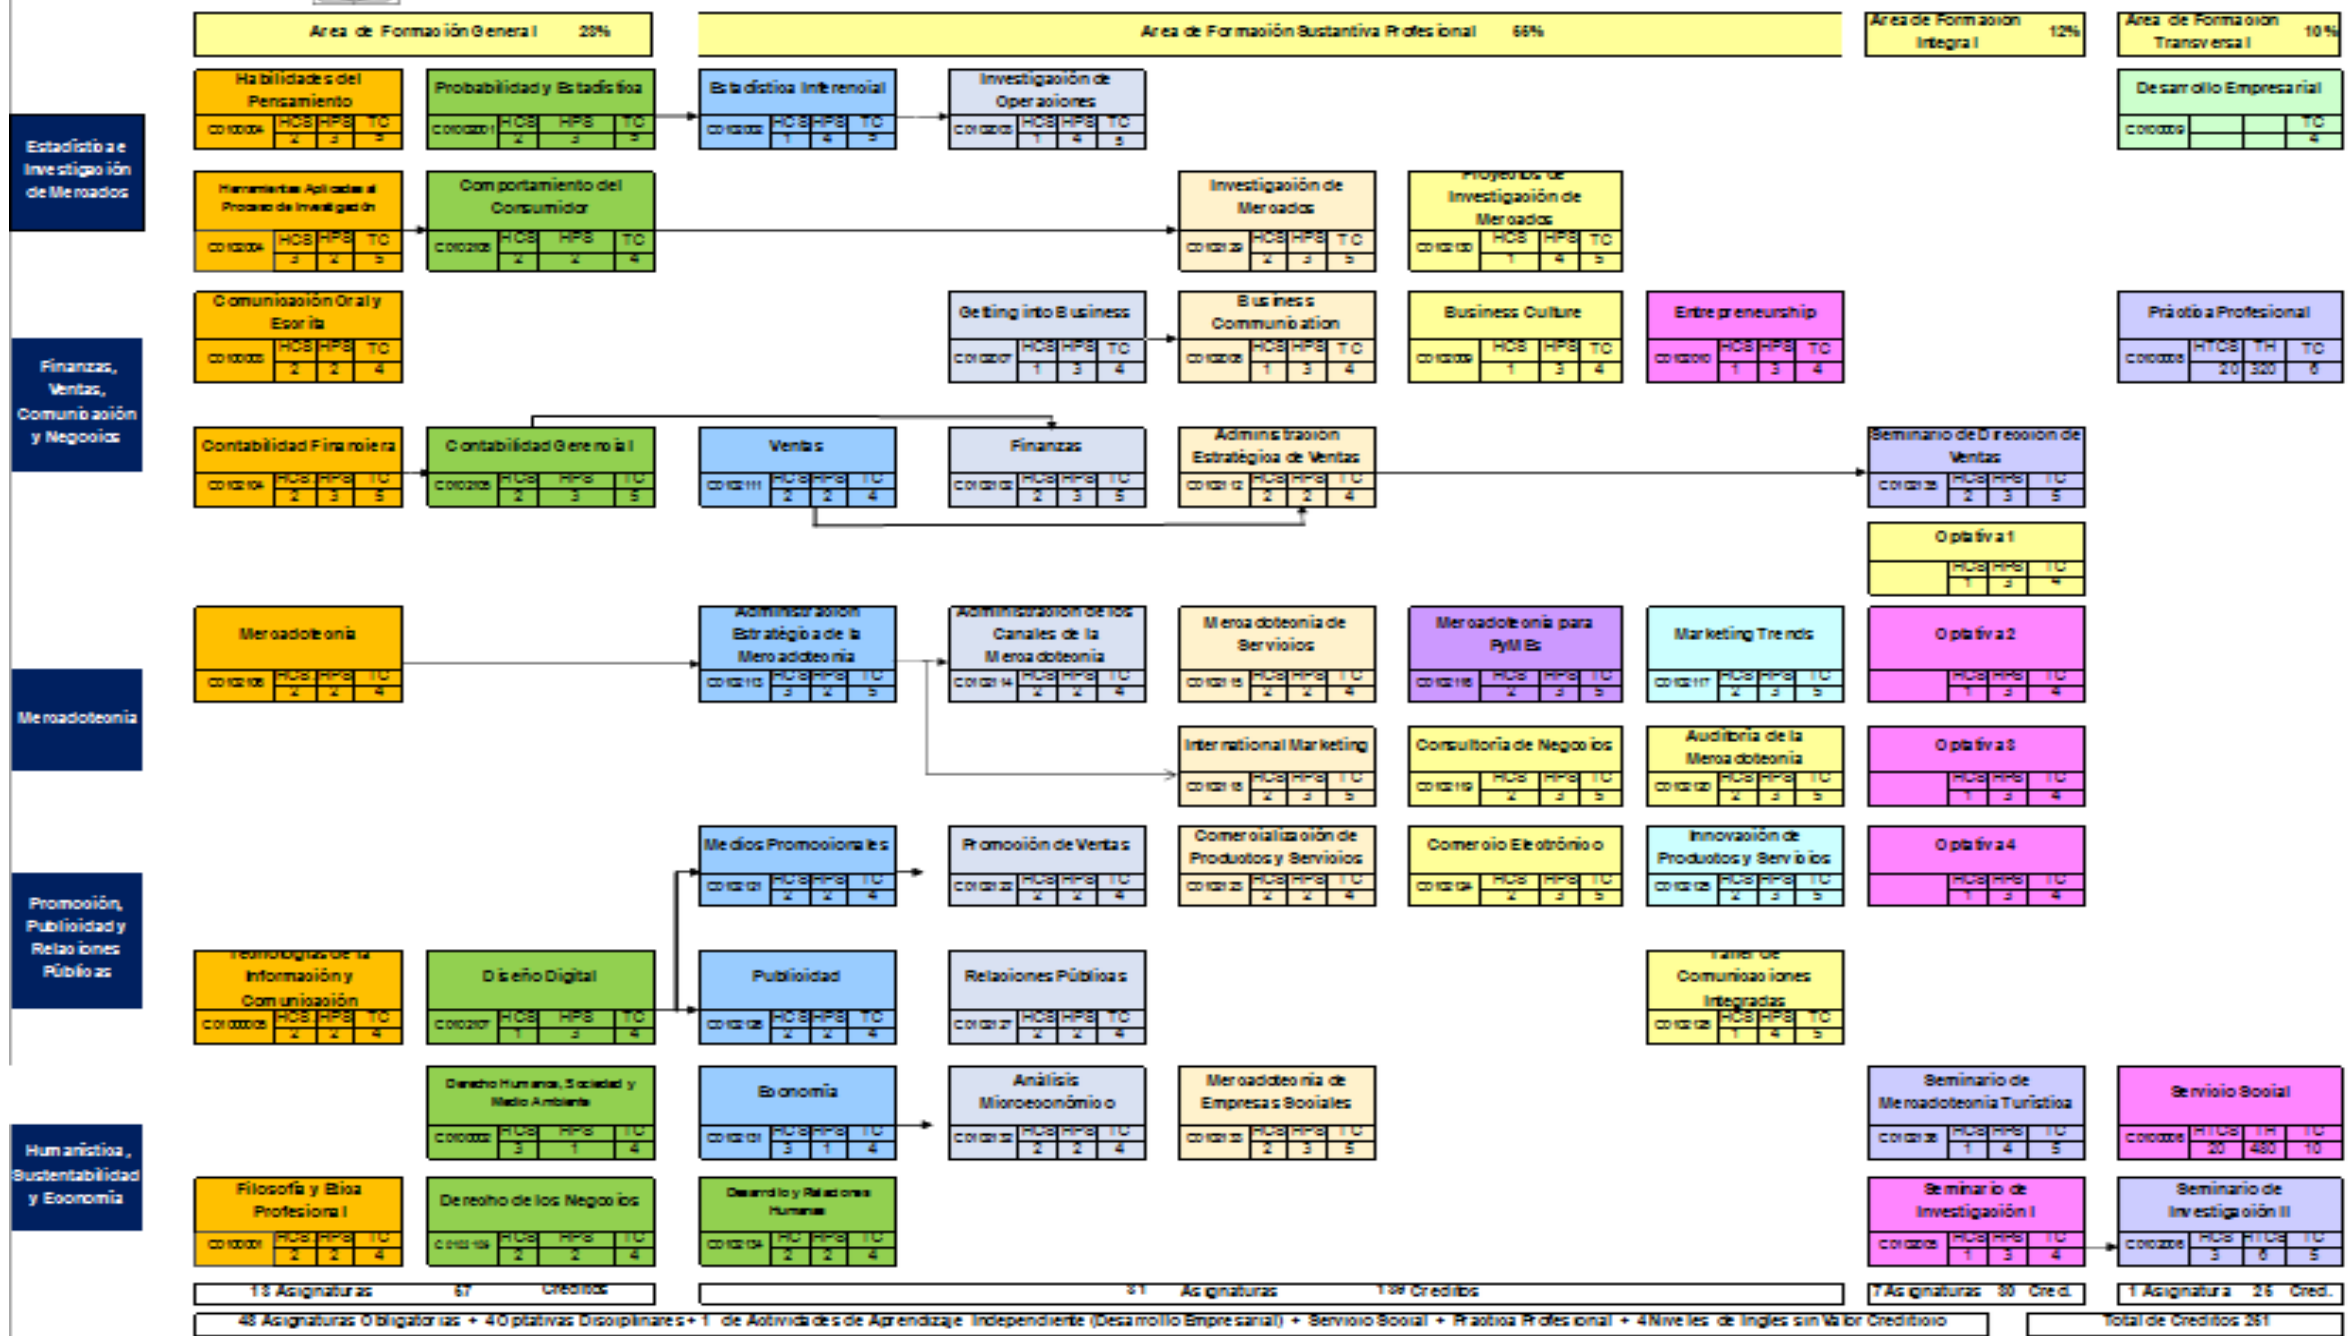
Area de Formación General 28%

Area de Formación Sustantiva Profesional 65%

Area de Formación Integral 12%

Area de Formación Transversal 10%

Estadística e Investigación de Mercados

Finanzas, Ventas, Comunicación y Negocios

Mercadotecnia

Promoción, Publicidad y Relaciones Públicas

Humanística, Sustentabilidad y Economía

Habilidades del Pensamiento
CO10004 HCS 2 HPS 3 TC 5

Probabilidad y Estadística
CO102201 HCS 2 HPS 3 TC 5

Estadística Inferencial
CO10202 HCS 1 HPS 4 TC 5

Investigación de Operaciones
CO10203 HCS 1 HPS 4 TC 5

Desarrollo Empresarial
CO10009 TC 4

Herramientas Aplicadas al Proceso de Investigación
CO10204 HCS 3 HPS 2 TC 5

Comportamiento del Consumidor
CO10205 HCS 2 HPS 2 TC 4

Investigación de Mercados
CO10129 HCS 2 HPS 3 TC 5

Proyectos de Investigación de Mercados
CO10130 HCS 1 HPS 4 TC 5

Comunicación Oral y Escrita
CO10005 HCS 2 HPS 2 TC 4

Getting into Business
CO10207 HCS 1 HPS 3 TC 4

Business Communication
CO10208 HCS 1 HPS 3 TC 4

Business Culture
CO10209 HCS 1 HPS 3 TC 4

Entrepreneurship
CO10210 HCS 1 HPS 3 TC 4

Práctica Profesional
CO10008 HTCS 20 TH 320 TC 6

Contabilidad Financiera
CO10104 HCS 2 HPS 3 TC 5

Contabilidad Gerencial
CO10205 HCS 2 HPS 3 TC 5

Ventas
CO10111 HCS 2 HPS 2 TC 4

Finanzas
CO10102 HCS 2 HPS 3 TC 5

Administración Estratégica de Ventas
CO10112 HCS 2 HPS 2 TC 4

Seminario de Dirección de Ventas
CO10135 HCS 2 HPS 3 TC 5

Optativa 1
HCS 1 HPS 3 TC 4

Mercadotecnia
CO10106 HCS 2 HPS 2 TC 4

Administración Estratégica de la Mercadotecnia
CO10113 HCS 3 HPS 2 TC 5

Administración de los Canales de la Mercadotecnia
CO10114 HCS 2 HPS 2 TC 4

Mercadotecnia de Servicios
CO10115 HCS 2 HPS 2 TC 4

Mercadotecnia para PyMEs
CO10116 HCS 2 HPS 3 TC 5

Marketing Trends
CO10117 HCS 2 HPS 3 TC 5

Optativa 2
HCS 1 HPS 3 TC 4

International Marketing
CO10118 HCS 2 HPS 3 TC 5

Consultoría de Negocios
CO10119 HCS 2 HPS 3 TC 5

Auditoría de la Mercadotecnia
CO10120 HCS 2 HPS 3 TC 5

Optativa 3
HCS 1 HPS 3 TC 4

Medios Promocionales
CO10121 HCS 2 HPS 2 TC 4

Promoción de Ventas
CO10122 HCS 2 HPS 2 TC 4

Comercialización de Productos y Servicios
CO10123 HCS 2 HPS 2 TC 4

Comercio Electrónico
CO10124 HCS 2 HPS 3 TC 5

Innovación de Productos y Servicios
CO10125 HCS 2 HPS 3 TC 5

Optativa 4
HCS 1 HPS 3 TC 4

Tecnologías de la Información y Comunicación
CO10006 HCS 2 HPS 2 TC 4

Diseño Digital
CO10207 HCS 1 HPS 3 TC 4

Publicidad
CO10126 HCS 2 HPS 2 TC 4

Relaciones Públicas
CO10127 HCS 2 HPS 2 TC 4

Taller de Comunicaciones Integradas
CO10128 HCS 1 HPS 4 TC 5

Derecho Humanos, Sociedad y Medio Ambiente
CO10003 HCS 3 HPS 1 TC 4

Economía
CO10131 HCS 3 HPS 1 TC 4

Análisis Microeconómico
CO10132 HCS 2 HPS 2 TC 4

Mercadotecnia de Empresas Sociales
CO10133 HCS 2 HPS 3 TC 5

Seminario de Mercadotecnia Turística
CO10136 HCS 1 HPS 4 TC 5

Servicio Social
CO10006 HTCS 20 TH 480 TC 10

Filosofía y Ética Profesional
CO10001 HCS 2 HPS 2 TC 4

Derecho de los Negocios
CO10109 HCS 2 HPS 2 TC 4

Desarrollo y Relaciones Humanas
CO10134 HC 2 HPS 2 TC 4

Seminario de Investigación I
CO10205 HCS 1 HPS 3 TC 4

Seminario de Investigación II
CO10206 HCS 3 HTCS 6 TC 5

13 Asignaturas 67 Créditos

31 Asignaturas 139 Créditos

7 Asignaturas 30 Cred.

1 Asignatura 26 Cred.

48 Asignaturas Obligatorias + 4 Optativas Disciplinares + 1 de Actividades de Aprendizaje Independiente (Desarrollo Empresarial) + Servicio Social + Práctica Profesional + 4 Niveles de Ingles sin Valor Crediticio

Total de Créditos 261